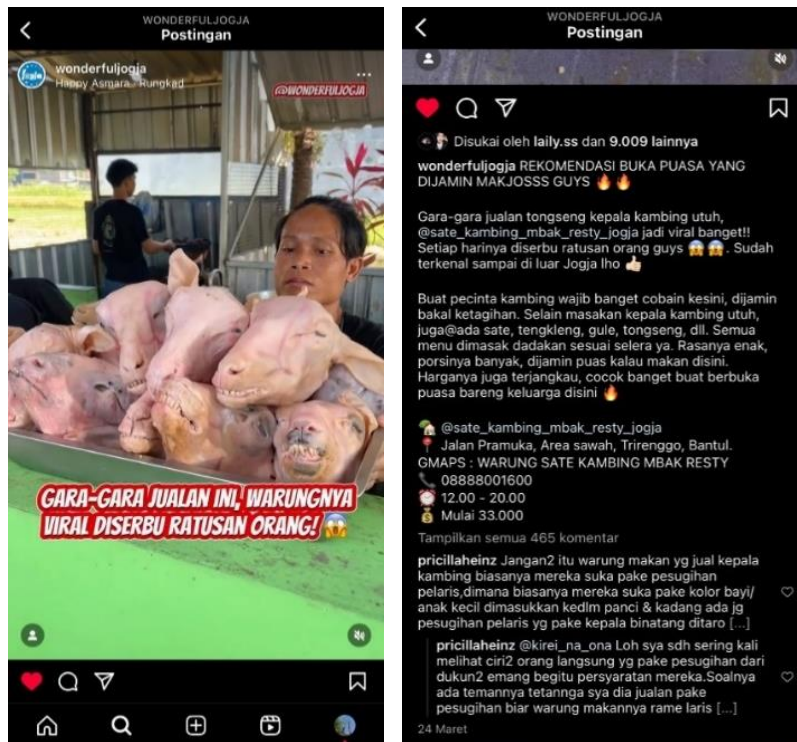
WONDERFULJOGJA
Postingan

wonderfuljogja
Happy Asmara · Rungkad

@WONDERFULJOGJA

GARA-GARA JUALAN INI, WARUNGNYA VIRAL DISERBU RATUSAN ORANG! 😱

WONDERFULJOGJA
Postingan

Disukai oleh laily.ss dan 9.009 lainnya

wonderfuljogja REKOMENDASI BUKA PUASA YANG DIJAMIN MAKJOSSS GUYS 🔥🔥

Gara-gara jualan tongseng kepala kambing utuh, @sate_kambing_mbak_resty_jogja jadi viral banget!! Setiap harinya diserbu ratusan orang guys 😱😱. Sudah terkenal sampai di luar Jogja lho 👍

Buat pecinta kambing wajib banget cobain kesini, dijamin bakal ketagihan. Selain masakan kepala kambing utuh, juga@ada sate, tengkleng, gule, tongseng, dll. Semua menu dimasak dadakan sesuai selera ya. Rasanya enak, porsinya banyak, dijamin puas kalau makan disini. Harganya juga terjangkau, cocok banget buat berbuka puasa bareng keluarga disini 🔥

🏡 @sate_kambing_mbak_resty_jogja
📍 Jalan Pramuka, Area sawah, Trirenggo, Bantul.
GMAPS : WARUNG SATE KAMBING MBAK RESTY
📞 08888001600
⏰ 12.00 - 20.00
💰 Mulai 33.000

Tampilkan semua 465 komentar

pricillaheinz Jangan2 itu warung makan yg jual kepala kambing biasanya mereka suka pake pesugihan pelaris,dimana biasanya mereka suka pake kolor bayi/ anak kecil dimasukkan kedlm panci & kadang ada jg pesugihan pelaris yg pake kepala binatang ditaro [...]

pricillaheinz @kirei_na_ona Loh sya sdh sering kali melihat ciri2 orang langsung yg pake pesugihan dari dukun2 emang begitu persyaratan mereka.Soalnya ada temannya tetangga sya dia jualan pake pesugihan biar warung makannya rame laris [...]

24 Maret